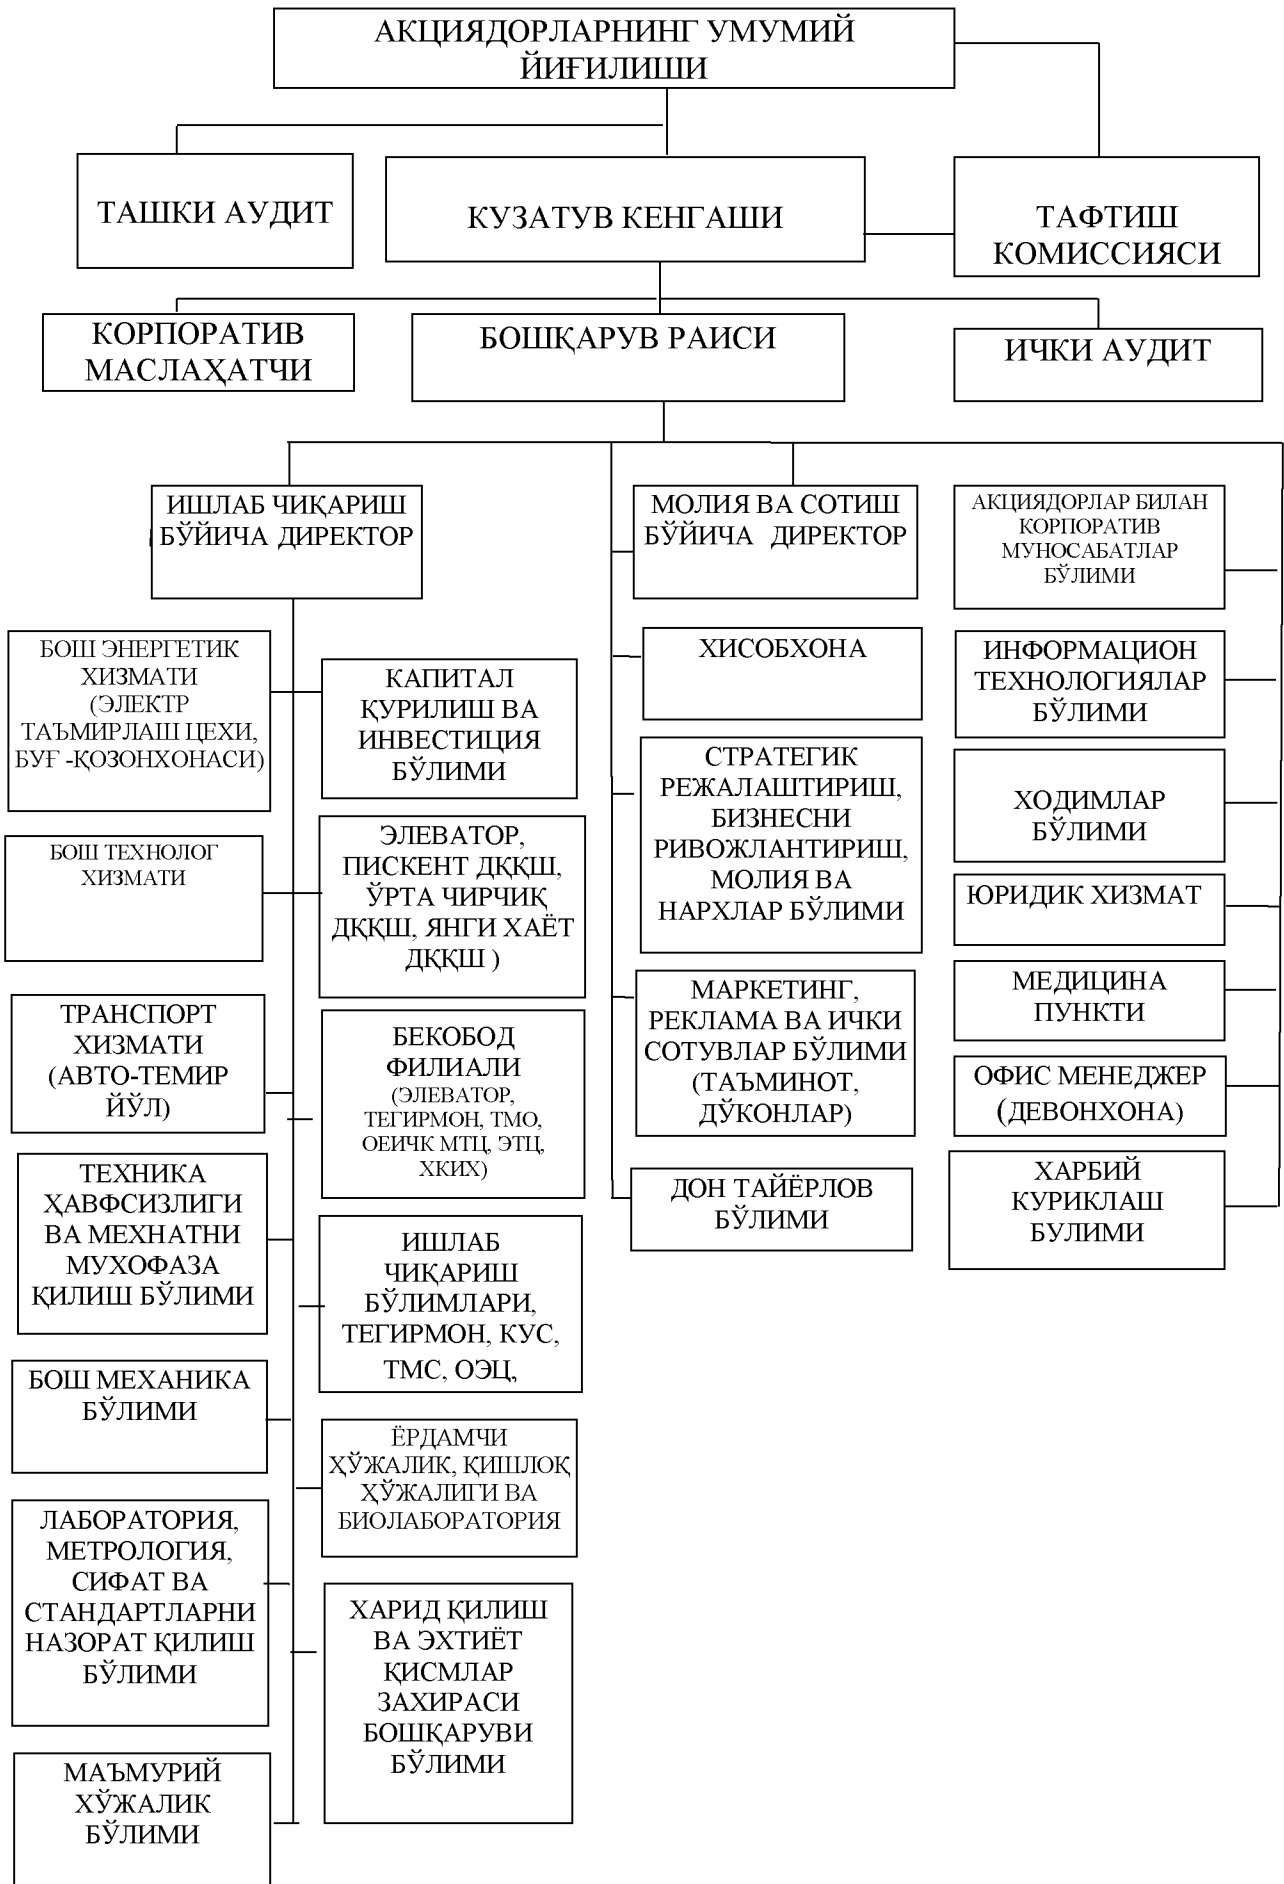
АКЦИЯДОРЛАРНИНГ УМУМИЙ ЙИҒИЛИШИ

ТАШКИ АУДИТ

КУЗАТУВ КЕНГАШИ

ТАФТИШ КОМИССИЯСИ

КОРПОРАТИВ МАСЛАҲАТЧИ

БОШҚАРУВ РАИСИ

ИЧКИ АУДИТ

ИШЛАБ ЧИҚАРИШ БЎЙИЧА ДИРЕКТОР

МОЛИЯ ВА СОТИШ БЎЙИЧА ДИРЕКТОР

АКЦИЯДОРЛАР БИЛАН КОРПОРАТИВ МУНОСАБАТЛАР БЎЛИМИ

БОШ ЭНЕРГЕТИК ХИЗМАТИ (ЭЛЕКТР ТАЪМИРЛАШ ЦЕХИ, БУҒ -ҚОЗОНХОНАСИ)

КАПИТАЛ ҚУРИЛИШ ВА ИНВЕСТИЦИЯ БЎЛИМИ

ХИСОБХОНА

ИНФОРМАЦИОН ТЕХНОЛОГИЯЛАР БЎЛИМИ

БОШ ТЕХНОЛОГ ХИЗМАТИ

ЭЛЕВАТОР, ПИСКЕНТ ДҚҚШ, ЎРТА ЧИРЧИҚ ДҚҚШ, ЯНГИ ХАЁТ ДҚҚШ )

СТРАТЕГИК РЕЖАЛАШТИРИШ, БИЗНЕСНИ РИВОЖЛАНТИРИШ, МОЛИЯ ВА НАРХЛАР БЎЛИМИ

ХОДИМЛАР БЎЛИМИ

ЮРИДИК ХИЗМАТ

ТРАНСПОРТ ХИЗМАТИ (АВТО-ТЕМИР ЙЎЛ)

БЕКОБОД ФИЛИАЛИ (ЭЛЕВАТОР, ТЕГИРМОН, ТМО, ОЕИЧК МТЦ, ЭТЦ, ХКИХ)

МАРКЕТИНГ, РЕКЛАМА ВА ИЧКИ СОТУВЛАР БЎЛИМИ (ТАЪМИНОТ, ДЎКОНЛАР)

МЕДИЦИНА ПУНКТИ

ОФИС МЕНЕДЖЕР (ДЕВОНХОНА)

ТЕХНИКА ХАВФСИЗЛИГИ ВА МЕХНАТНИ МУХОФАЗА ҚИЛИШ БЎЛИМИ

ДОН ТАЙЁРЛОВ БЎЛИМИ

ХАРБИЙ КУРИКЛАШ БУЛИМИ

ИШЛАБ ЧИҚАРИШ БЎЛИМЛАРИ, ТЕГИРМОН, КУС, ТМС, ОЭЦ,

БОШ МЕХАНИКА БЎЛИМИ

ЁРДАМЧИ ХЎЖАЛИК, ҚИШЛОҚ ХЎЖАЛИГИ ВА БИОЛАБОРАТОРИЯ

ЛАБОРАТОРИЯ, МЕТРОЛОГИЯ, СИФАТ ВА СТАНДАРТЛАРНИ НАЗОРАТ ҚИЛИШ БЎЛИМИ

ХАРИД ҚИЛИШ ВА ЭХТИЁТ ҚИСМЛАР ЗАХИРАСИ БОШҚАРУВИ БЎЛИМИ

МАЪМУРИЙ ХЎЖАЛИК БЎЛИМИ